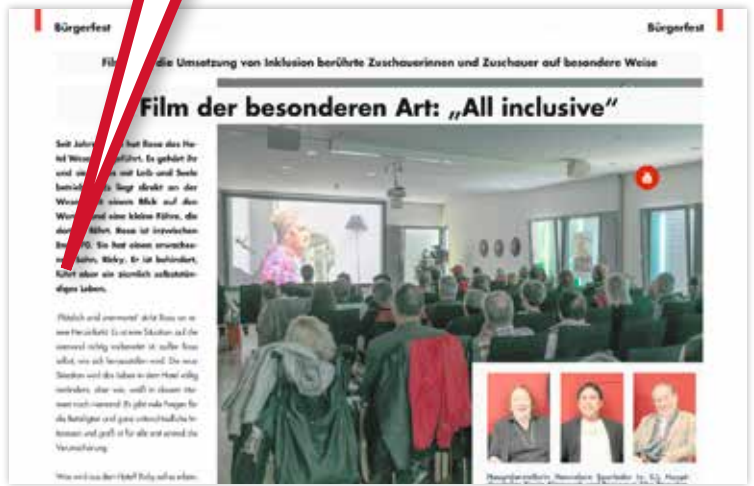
Bürgerfest

Bürgerfest

Film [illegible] die Umsetzung von Inklusion berührte Zuschauerinnen und Zuschauer auf besondere Weise

Film der besonderen Art: „All inclusive"

Seit Jahr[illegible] hat Rosa das Hotel Wes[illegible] geführt. Es gehört ihr und sie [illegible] mit Leib und Seele betrieb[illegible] liegt direkt an der Wes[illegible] einem Blick auf den Wes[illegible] und eine kleine Fähre, die dort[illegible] fährt. Rosa ist inzwischen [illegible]. Sie hat einen erwachsenen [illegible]ohn, Ricky. Er ist behindert, führt aber ein ziemlich selbstständiges Leben.

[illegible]

Was wird aus dem Hotel? Ricky selbst erben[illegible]

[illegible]